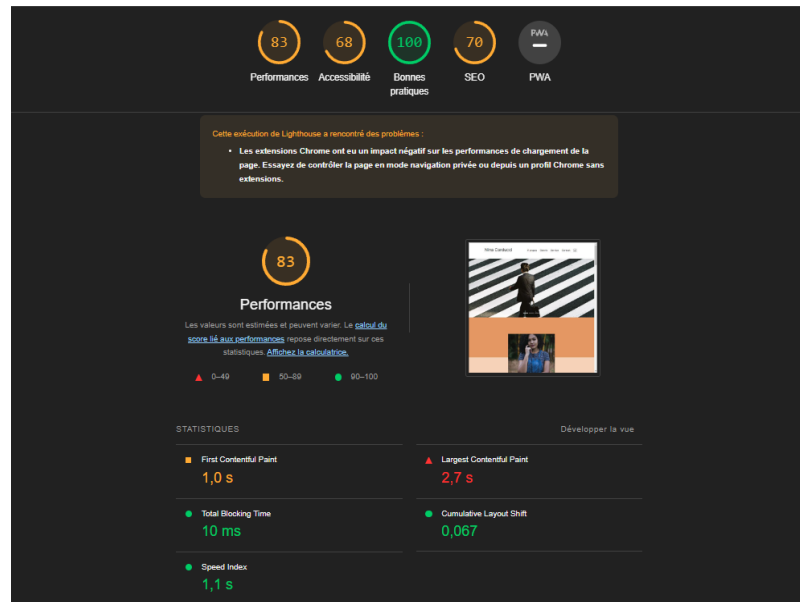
83
Performances

68
Accessibilité

100
Bonnes pratiques

70
SEO

PWA
PWA

Cette exécution de Lighthouse a rencontré des problèmes :

• Les extensions Chrome ont eu un impact négatif sur les performances de chargement de la page. Essayez de contrôler la page en mode navigation privée ou depuis un profil Chrome sans extensions.

83

Performances

Les valeurs sont estimées et peuvent varier. Le calcul du score lié aux performances repose directement sur ces statistiques. Affichez la calculatrice.

0–49 50–89 90–100

STATISTIQUES

Développer la vue

First Contentful Paint
1,0 s

Largest Contentful Paint
2,7 s

Total Blocking Time
10 ms

Cumulative Layout Shift
0,067

Speed Index
1,1 s